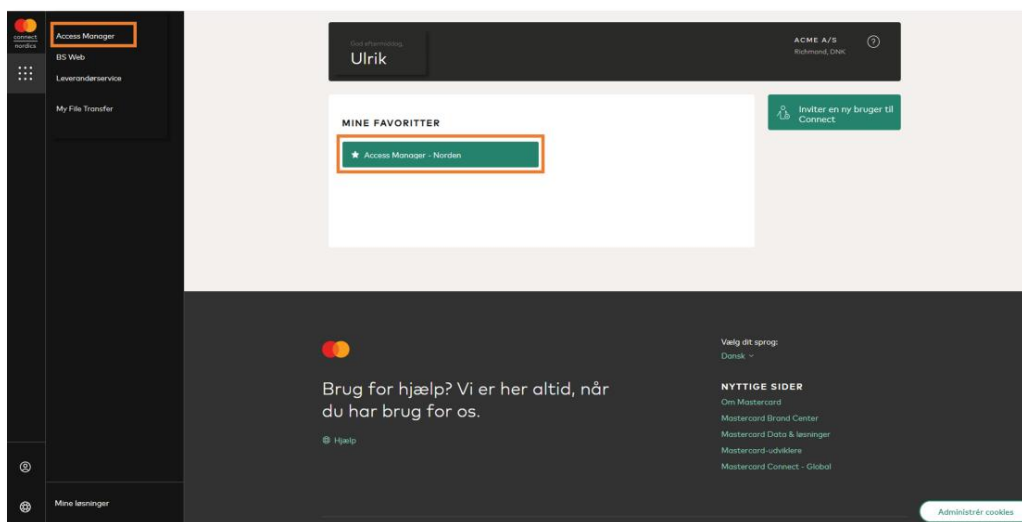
connect nordics

Access Manager
BS Web
Leverandørservice
My File Transfer

Mine løsninger

God eftermiddag,
Ulrik

ACME A/S
Richmond, DNK

MINE FAVORITTER
Access Manager - Norden

Inviter en ny bruger til Connect

Brug for hjælp? Vi er her altid, når du har brug for os.

Hjælp

Vælg dit sprog:
Dansk

NYTTIGE SIDER
Om Mastercard
Mastercard Brand Center
Mastercard Data & løsninger
Mastercard-udviklere
Mastercard Connect - Global

Administrér cookies